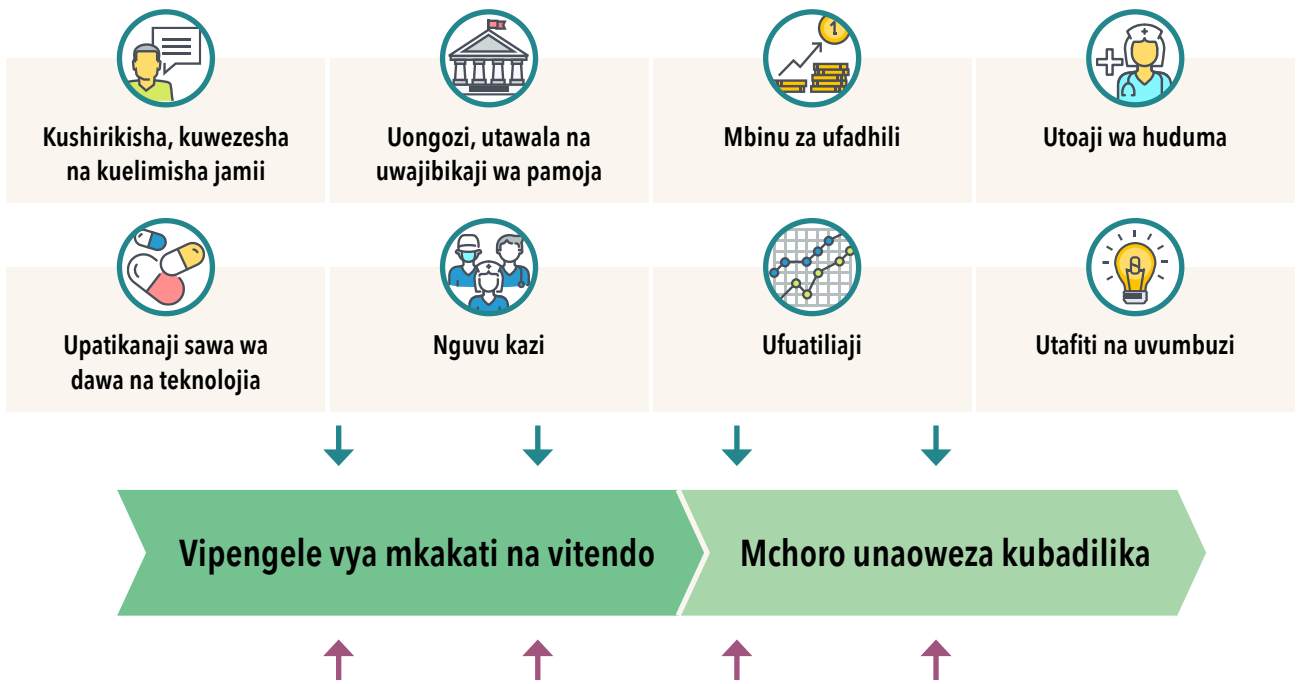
Kushirikisha, kuwezesha na kuelimisha jamii

Uongozi, utawala na uwajibikaji wa pamoja

Mbinu za ufadhili

Utoaji wa huduma

Upatikanaji sawa wa dawa na teknolojia

Nguvu kazi

Ufuatiliaji

Utafiti na uvumbuzi

Vipengele vya mkakati na vitendo

Mchoro unaoweza kubadilika